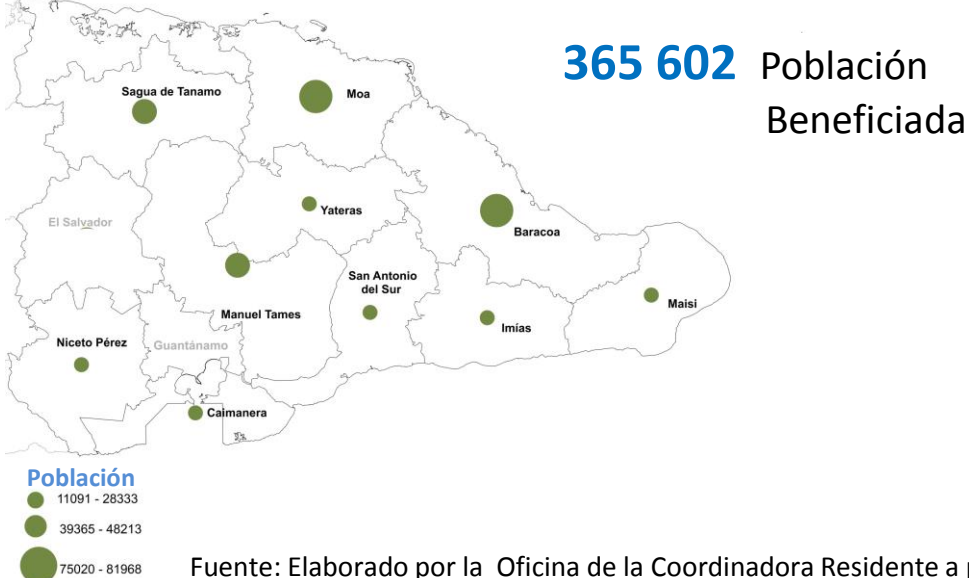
365 602 Población Beneficiada

Sagua de Tanamo
Moa
Yateras
El Salvador
Baracoa
San Antonio del Sur
Maisi
Manuel Tames
Imías
Niceto Pérez
Guantánamo
Caimanera

Población
11091 - 28333
39365 - 48213
75020 - 81968

Fuente: Elaborado por la Oficina de la Coordinadora Residente a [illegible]